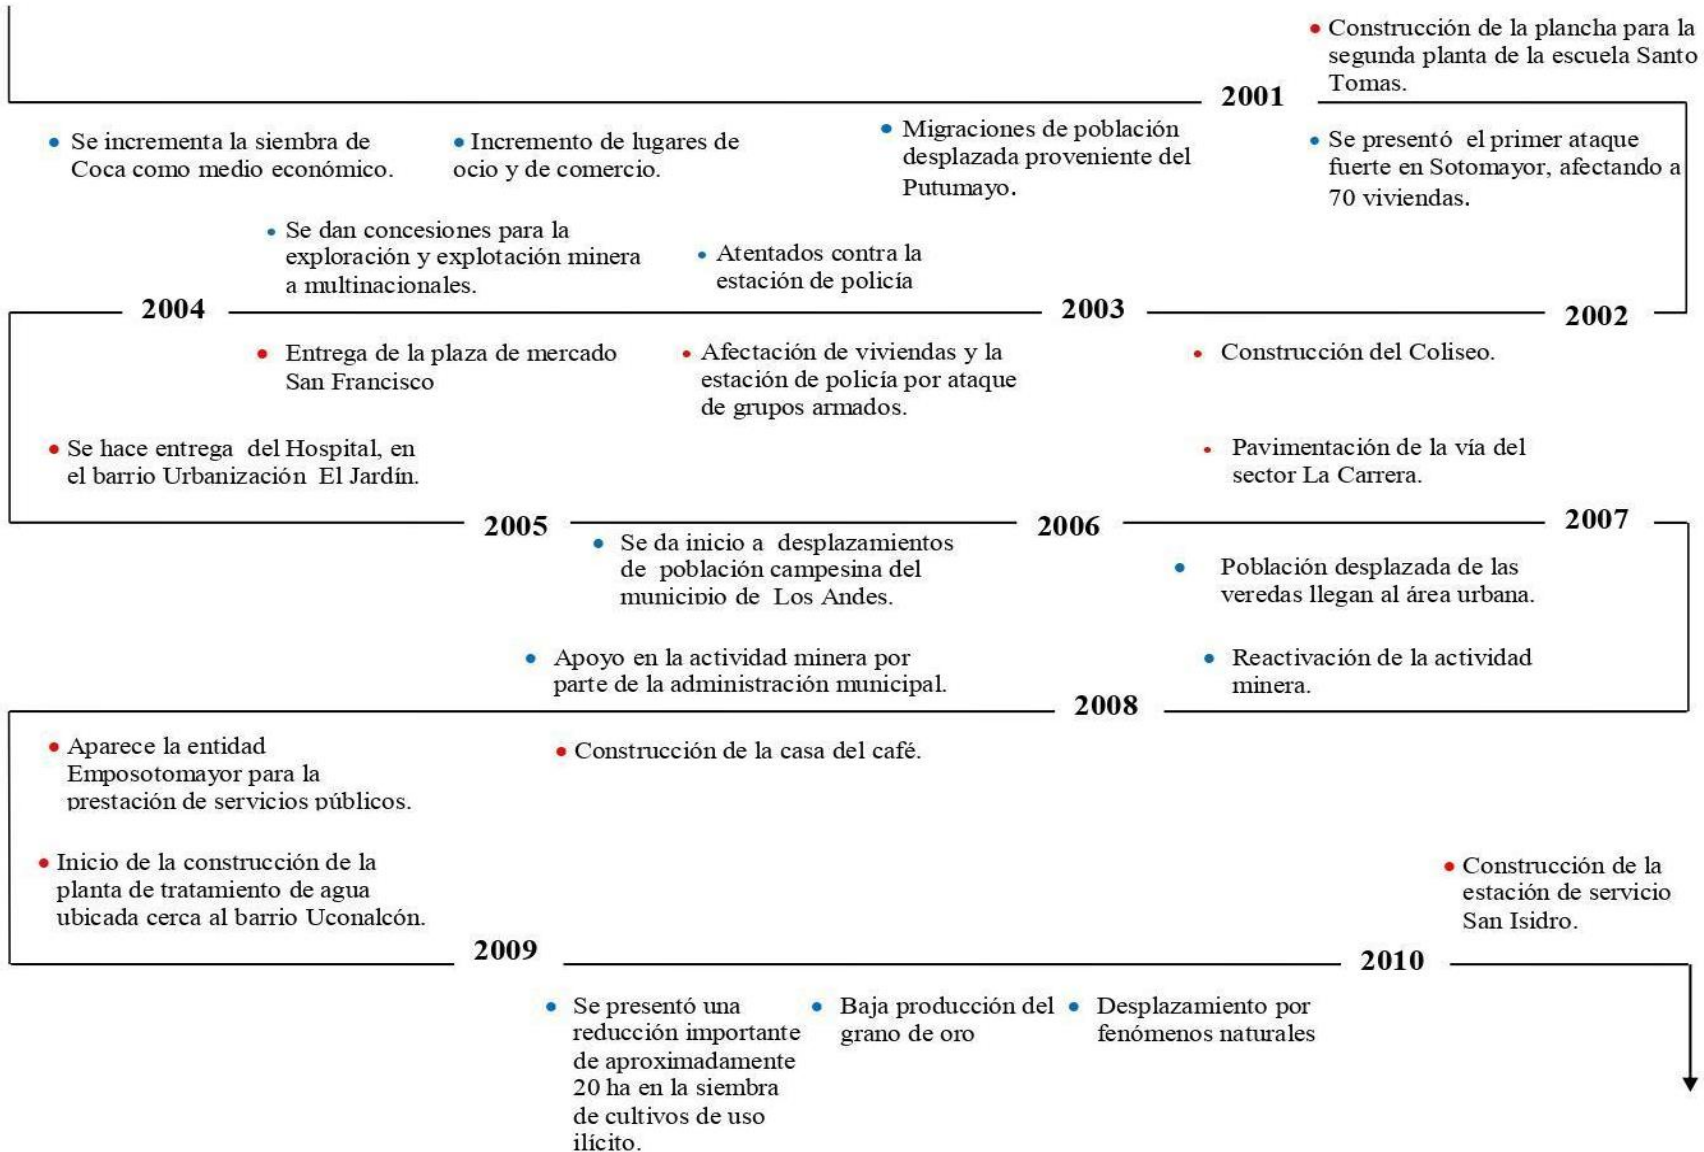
• Construcción de la plancha para la segunda planta de la escuela Santo Tomas.

2001

• Se incrementa la siembra de Coca como medio económico.

• Incremento de lugares de ocio y de comercio.

• Migraciones de población desplazada proveniente del Putumayo.

• Se presentó el primer ataque fuerte en Sotomayor, afectando a 70 viviendas.

• Se dan concesiones para la exploración y explotación minera a multinacionales.

• Atentados contra la estación de policía

2004

2003

2002

• Entrega de la plaza de mercado San Francisco

• Afectación de viviendas y la estación de policía por ataque de grupos armados.

• Construcción del Coliseo.

• Se hace entrega del Hospital, en el barrio Urbanización El Jardín.

• Pavimentación de la vía del sector La Carrera.

2005

2006

2007

• Se da inicio a desplazamientos de población campesina del municipio de Los Andes.

• Población desplazada de las veredas llegan al área urbana.

• Apoyo en la actividad minera por parte de la administración municipal.

• Reactivación de la actividad minera.

2008

• Aparece la entidad Emposotomayor para la prestación de servicios públicos.

• Construcción de la casa del café.

• Inicio de la construcción de la planta de tratamiento de agua ubicada cerca al barrio Uconalcón.

• Construcción de la estación de servicio San Isidro.

2009

2010

• Se presentó una reducción importante de aproximadamente 20 ha en la siembra de cultivos de uso ilícito.

• Baja producción del grano de oro

• Desplazamiento por fenómenos naturales